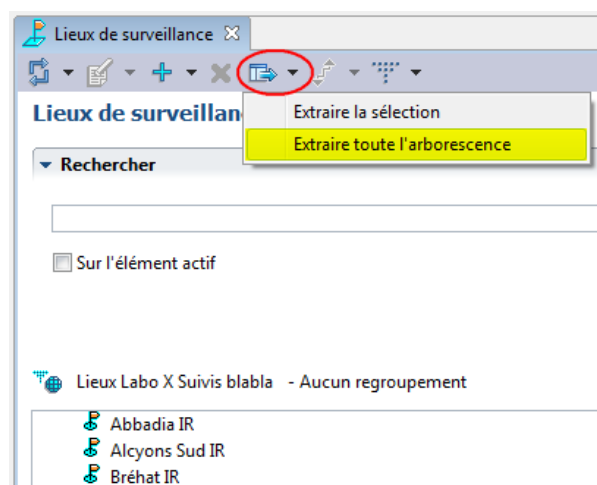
Lieux de surveillance ✕

Lieux de surveillanc

Extraire la sélection

Extraire toute l'arborescence

Rechercher

Sur l'élément actif

Lieux Labo X Suivis blabla - Aucun regroupement

Abbadia IR

Alcyons Sud IR

Bréhat IR